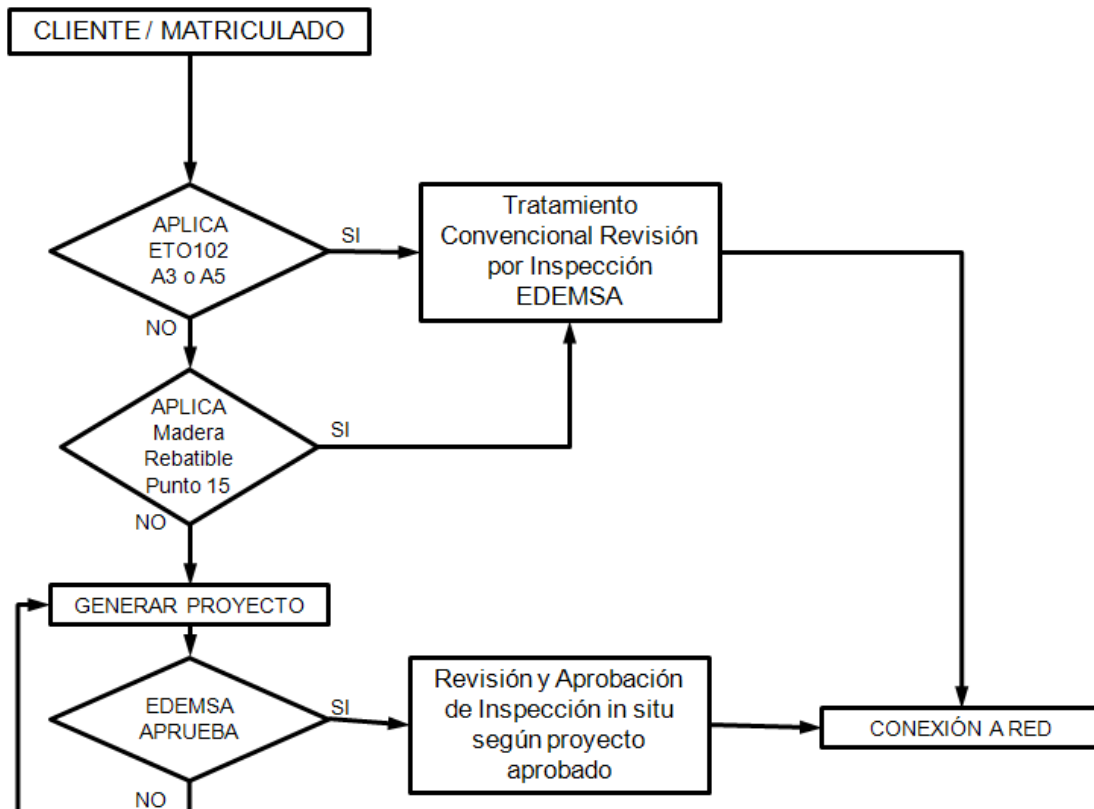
CLIENTE / MATRICULADO

APLICA ETO102 A3 o A5

SI

Tratamiento Convencional Revisión por Inspección EDEMSA

NO

APLICA Madera Rebatible Punto 15

SI

NO

GENERAR PROYECTO

EDEMSA APRUEBA

SI

Revisión y Aprobación de Inspección in situ según proyecto aprobado

CONEXIÓN A RED

NO